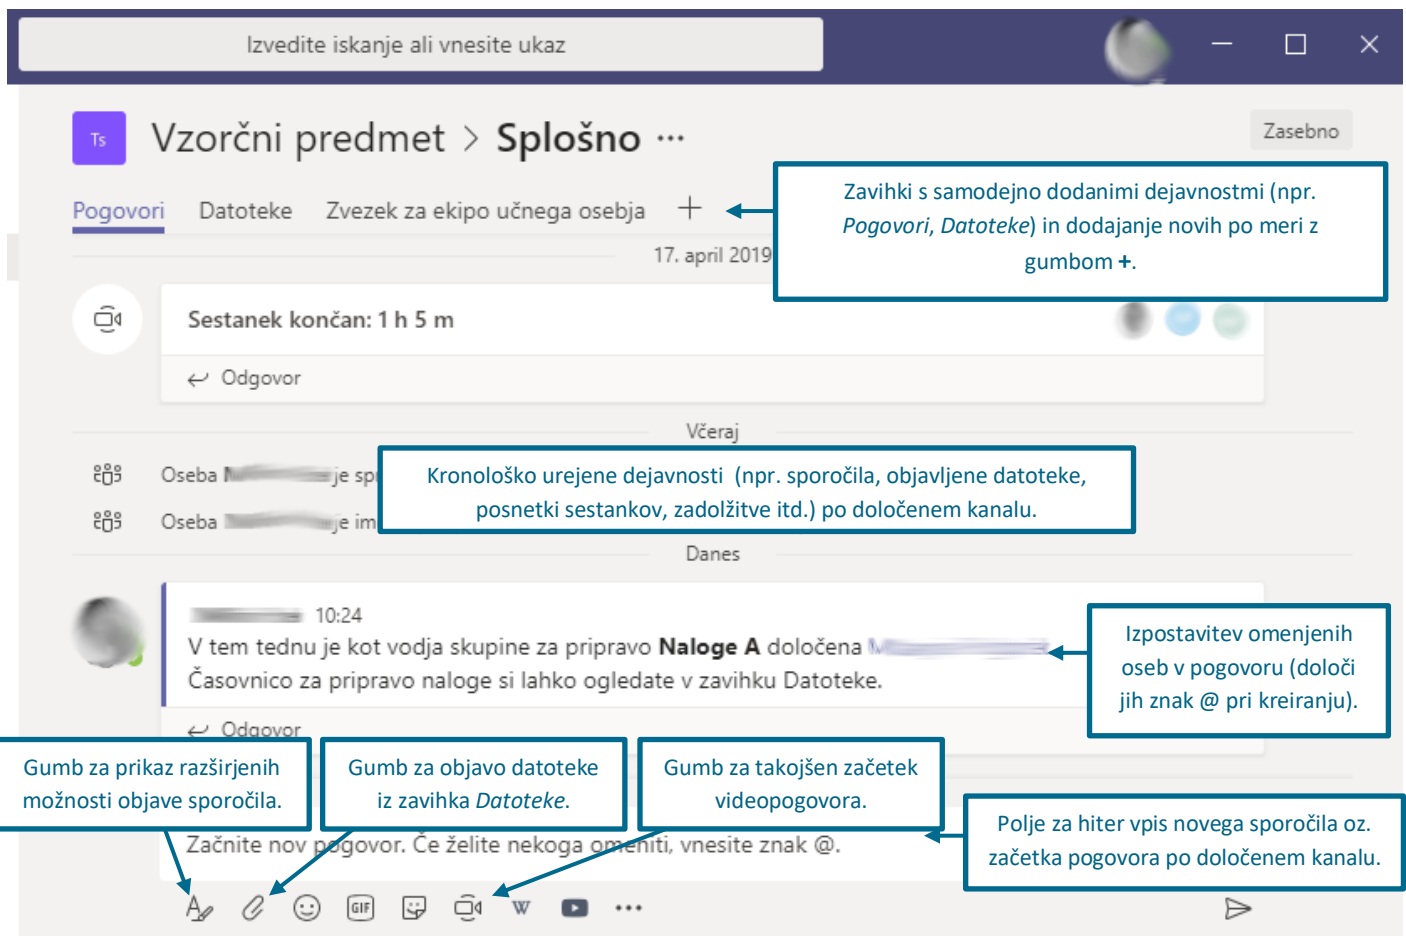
Izvedite iskanje ali vnesite ukaz

Ts

Vzorčni predmet > Splošno ···

Zasebno

Pogovori Datoteke Zvezek za ekipo učnega osebja +

Zavihki s samodejno dodanimi dejavnostmi (npr. *Pogovori*, *Datoteke*) in dodajanje novih po meri z gumbom **+**.

17. april 2019

Sestanek končan: 1 h 5 m

Odgovor

Včeraj

Oseba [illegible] je sp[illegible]

Oseba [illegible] je im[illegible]

Kronološko urejene dejavnosti (npr. sporočila, objavljene datoteke, posnetki sestankov, zadolžitve itd.) po določenem kanalu.

Danes

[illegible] 10:24

V tem tednu je kot vodja skupine za pripravo **Naloge A** določena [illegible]

Časovnico za pripravo naloge si lahko ogledate v zavihku Datoteke.

Izpostavitev omenjenih oseb v pogovoru (določi jih znak @ pri kreiranju).

Odgovor

Gumb za prikaz razširjenih možnosti objave sporočila.

Gumb za objavo datoteke iz zavihka *Datoteke*.

Gumb za takojšen začetek videopogovora.

Polje za hiter vpis novega sporočila oz. začetka pogovora po določenem kanalu.

Začnite nov pogovor. Če želite nekoga omeniti, vnesite znak @.

GIF ···